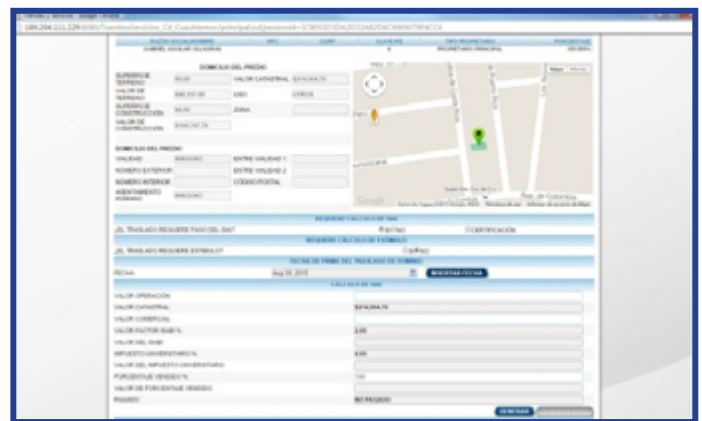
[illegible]
189.204.111.229:8080/TramitesServicios_C4_Cuauhtemoc/principal.xhtml;jsessionid=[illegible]

| RAZON SOCIAL/NOMBRE | RFC | CURP | CLAVE IFE | TIPO PROPIETARIO | PORCENTAJE |
|---|---|---|---|---|---|
| GABRIEL AGUILAR VILLASANA | | | 0 | PROPIETARIO PRINCIPAL | 100.000% |

DOMICILIO DEL PREDIO

| SUPERFICIE TERRENO | 99.00 | VALOR CATASTRAL | $214,304.76 |
|---|---|---|---|
| VALOR DE TERRENO | $46,337.00 | USO | OTROS |
| SUPERFICIE CONSTRUCCION | 99.00 | ZONA | |
| VALOR DE CONSTRUCCION | $148,747.76 | | |

DOMICILIO DEL PREDIO

| VIALIDAD | NINGUNO | ENTRE VIALIDAD 1 | |
|---|---|---|---|
| NUMERO EXTERIOR | | ENTRE VIALIDAD 2 | |
| NUMERO INTERIOR | | CODIGO POSTAL | |
| ASENTAMIENTO HUMANO | NINGUNO | | |

Mapa Satélite
Google
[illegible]

REQUIERE CALCULO DE ISAI
¿EL TRASLADO REQUIERE PAGO DEL ISAI? ○ PAGO ○ EXENTO ○ CERTIFICACION
REQUIERE CALCULO DE ESTIMULO
¿EL TRASLADO REQUIERE ESTIMULO? ○ SI ○ NO
FECHA DE FIRMA DEL TRASLADO DE DOMINIO
FECHA Aug 03, 2015 INSERTAR FECHA
CALCULO DE ISAI

| VALOR OPERACION | |
|---|---|
| VALOR CATASTRAL | $214,304.76 |
| VALOR COMERCIAL | |
| VALOR FACTOR ISAI % | 2.00 |
| VALOR DEL ISAI | |
| IMPUESTO UNIVERSITARIO % | 4.00 |
| VALOR DEL IMPUESTO UNIVERSITARIO | |
| PORCENTAJE VENDIDO % | 100 |
| VALOR DE PORCENTAJE VENDIDO | |
| PAGADO | NO PAGADO |

GENERAR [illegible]